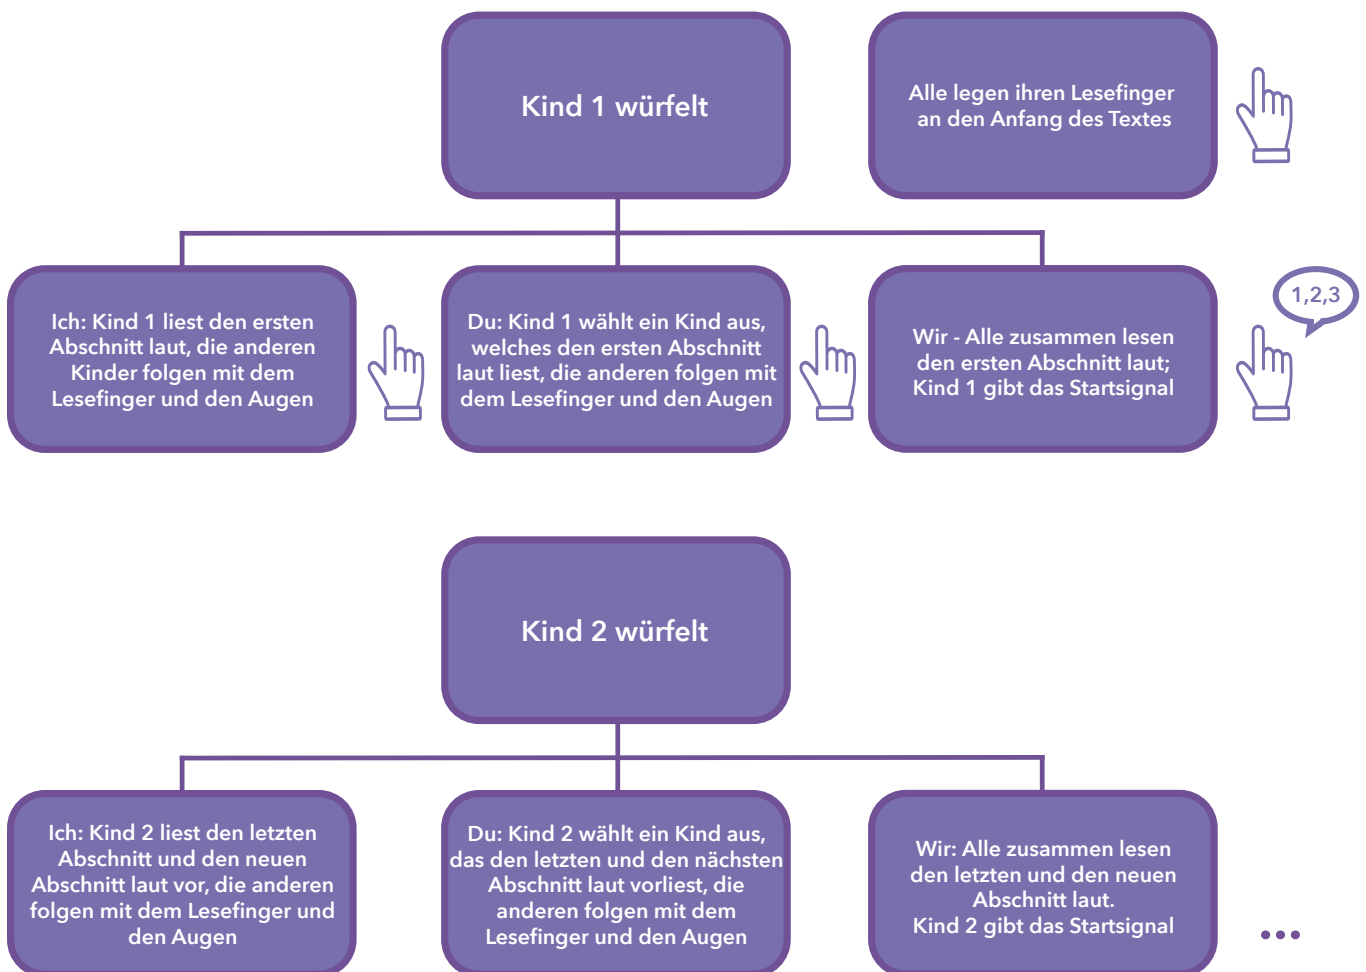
Kind 1 würfelt

Alle legen ihren Lesefinger an den Anfang des Textes

Ich: Kind 1 liest den ersten Abschnitt laut, die anderen Kinder folgen mit dem Lesefinger und den Augen

Du: Kind 1 wählt ein Kind aus, welches den ersten Abschnitt laut liest, die anderen folgen mit dem Lesefinger und den Augen

Wir - Alle zusammen lesen den ersten Abschnitt laut; Kind 1 gibt das Startsignal

1,2,3

Kind 2 würfelt

Ich: Kind 2 liest den letzten Abschnitt und den neuen Abschnitt laut vor, die anderen folgen mit dem Lesefinger und den Augen

Du: Kind 2 wählt ein Kind aus, das den letzten und den nächsten Abschnitt laut vorliest, die anderen folgen mit dem Lesefinger und den Augen

Wir: Alle zusammen lesen den letzten und den neuen Abschnitt laut.
Kind 2 gibt das Startsignal

...